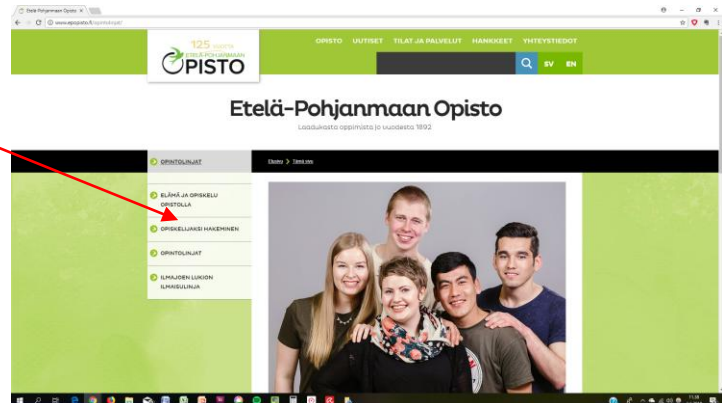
Etelä-Pohjanmaan Opisto ×

www.epopisto.fi/opintolinjat/

125 VUOTTA ETELÄ-POHJANMAAN OPISTO

OPISTO UUTISET TILAT JA PALVELUT HANKKEET YHTEYSTIEDOT

SV EN

Etelä-Pohjanmaan Opisto

Laadukasta oppimista jo vuodesta 1892

OPINTOLINJAT

Opisto > Tämä sivu

ELÄMÄ JA OPISKELU OPISTOLLA

OPISKELIJAKSI HAKEMINEN

OPINTOLINJAT

ILMAJOEN LUKION ILMAISULINJA